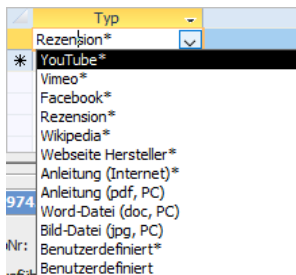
Typ
Rezension*
*
YouTube*
Vimeo*
Facebook*
Rezension*
Wikipedia*
Webseite Hersteller*
Anleitung (Internet)*
Anleitung (pdf, PC)
Word-Datei (doc, PC)
Bild-Datei (jpg, PC)
Benutzerdefiniert*
Benutzerdefiniert
974
Nr: